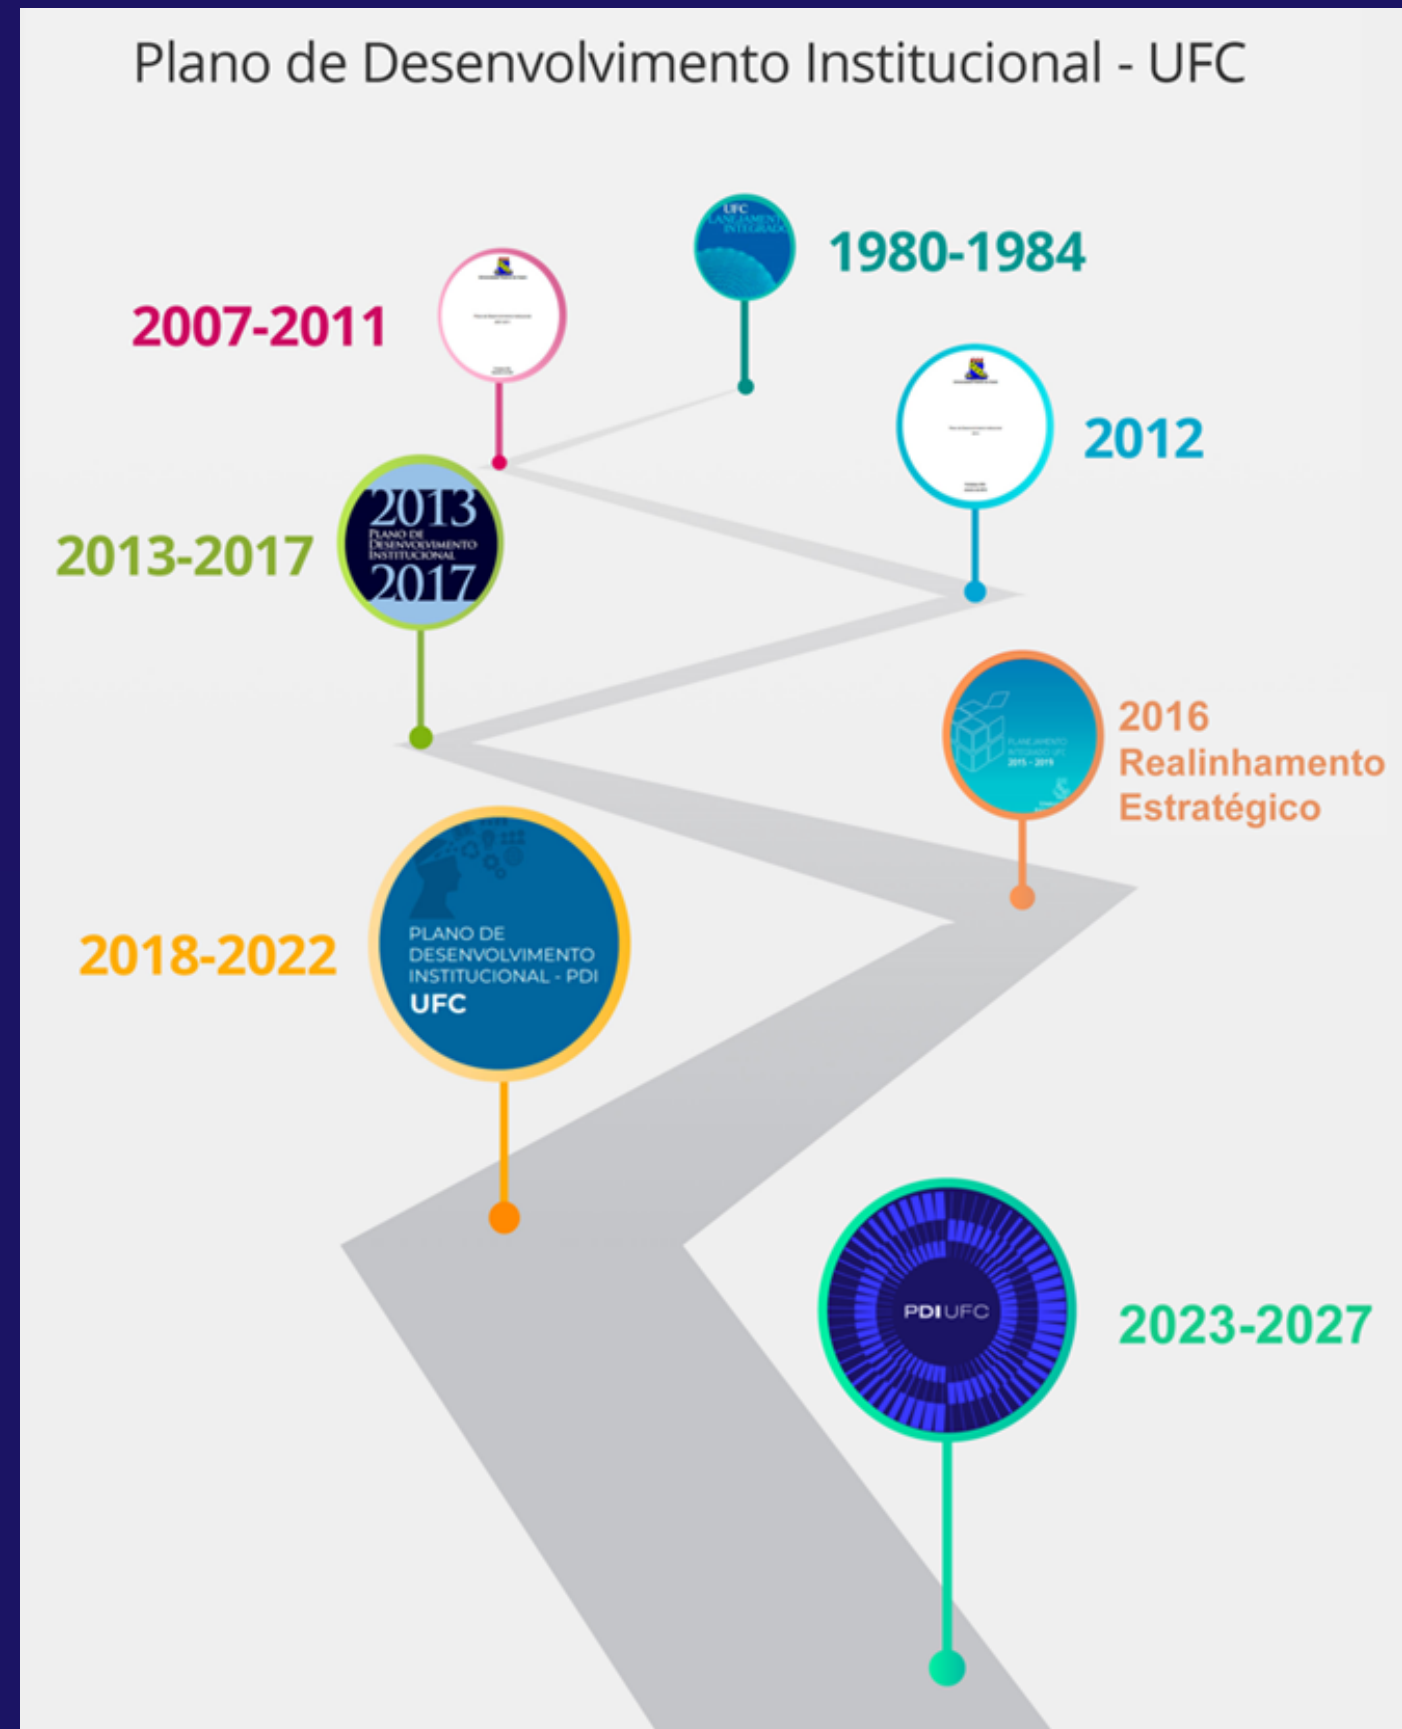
Plano de Desenvolvimento Institucional - UFC

UFC PLANEJAMENTO INTEGRADO

1980-1984

2007-2011

2012

2013 PLANO DE DESENVOLVIMENTO INSTITUCIONAL 2017

2013-2017

PLANEJAMENTO INTEGRADO UFC 2015 - 2019

2016 Realinhamento Estratégico

PLANO DE DESENVOLVIMENTO INSTITUCIONAL - PDI UFC

2018-2022

PDI UFC

2023-2027